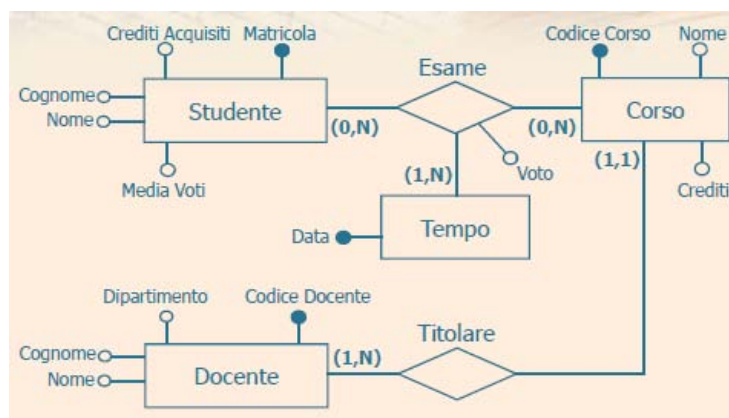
Crediti Acquisiti
Matricola
Codice Corso
Nome
Esame
Cognome
Nome
Studente
(0,N)
(0,N)
Corso
(1,1)
(1,N)
Voto
Media Voti
Crediti
Data
Tempo
Dipartimento
Codice Docente
Titolare
Cognome
Nome
Docente
(1,N)